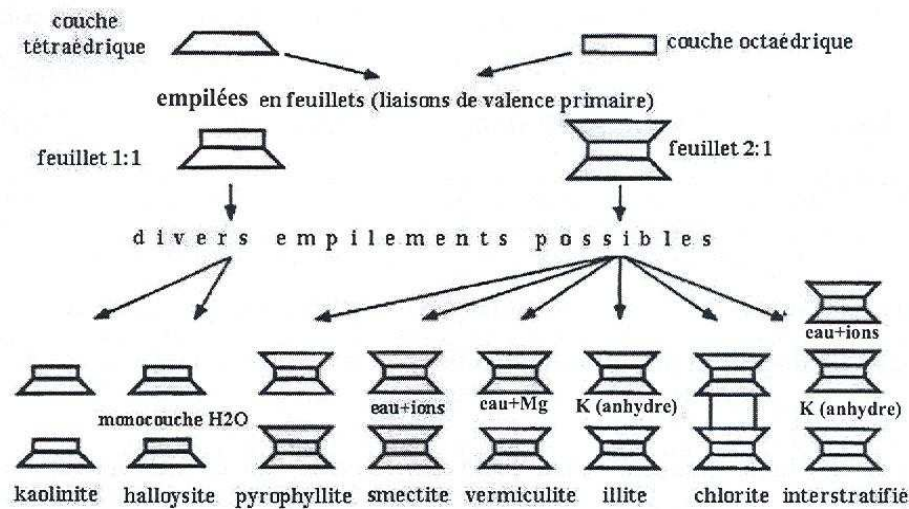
couche tétraédrique

couche octaédrique

empilées en feuillets (liaisons de valence primaire)

feuillet 1:1

feuillet 2:1

divers empilements possibles

eau+ions

monocouche H2O

eau+ions

eau+Mg

K (anhydre)

K (anhydre)

kaolinite halloysite pyrophyllite smectite vermiculite illite chlorite interstratifié